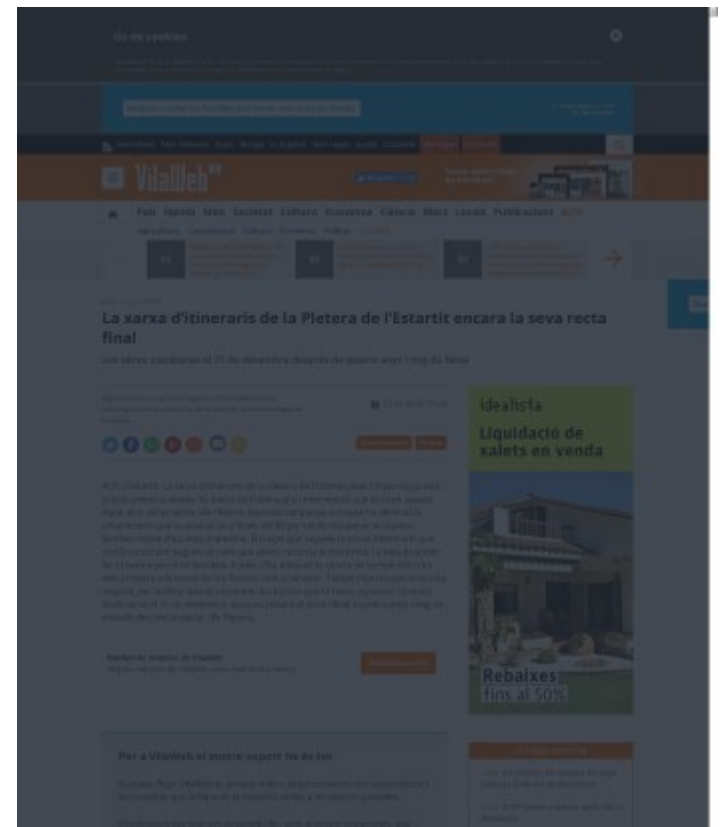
Ús de cookies

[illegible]

VilaWeb

País Opinió Món Societat Cultura Economia Ciència Mèdia Locals Publicacions

La xarxa d'itineraris de la Pletera de l'Estartit encara la seva recta final

Les obres s'acabaran el 31 de desembre després de quatre anys i mig de feina

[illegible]

idealista

Liquidació de xalets en venda

Rebaixes fins al 50%

Per a VilaWeb el vostre suport ha de ser

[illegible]